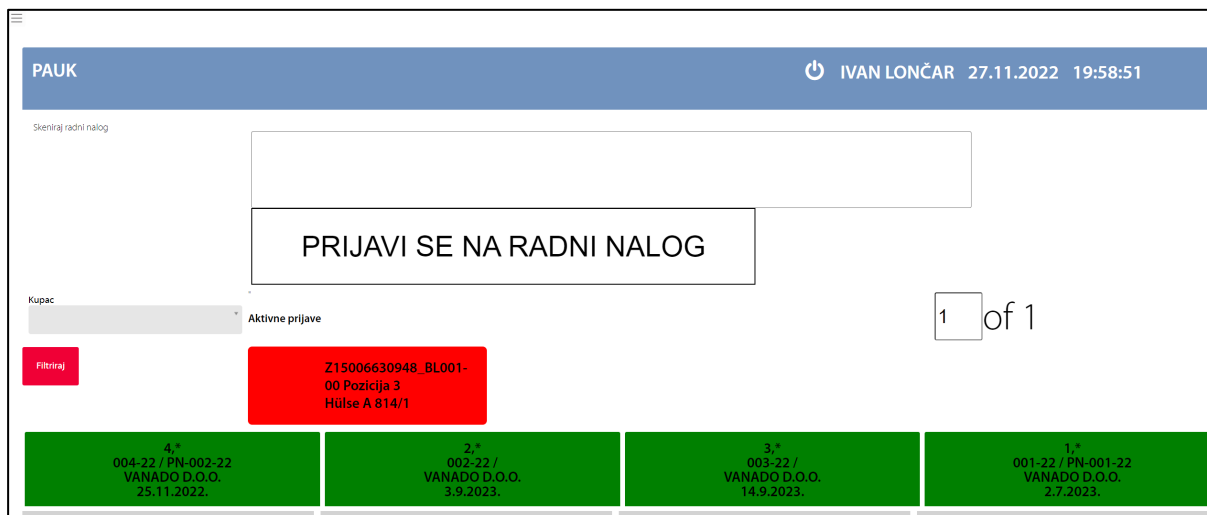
PAUK

IVAN LONČAR 27.11.2022 19:58:51

Skeniraj radni nalog

PRIJAVI SE NA RADNI NALOG

Kupac

Aktivne prijave

1 of 1

Filtriraj

Z15006630948_BL001-00 Pozicija 3
Hülse A 814/1

4,*
004-22 / PN-002-22
VANADO D.O.O.
25.11.2022.

2,*
002-22 /
VANADO D.O.O.
3.9.2023.

3,*
003-22 /
VANADO D.O.O.
14.9.2023.

1,*
001-22 / PN-001-22
VANADO D.O.O.
2.7.2023.